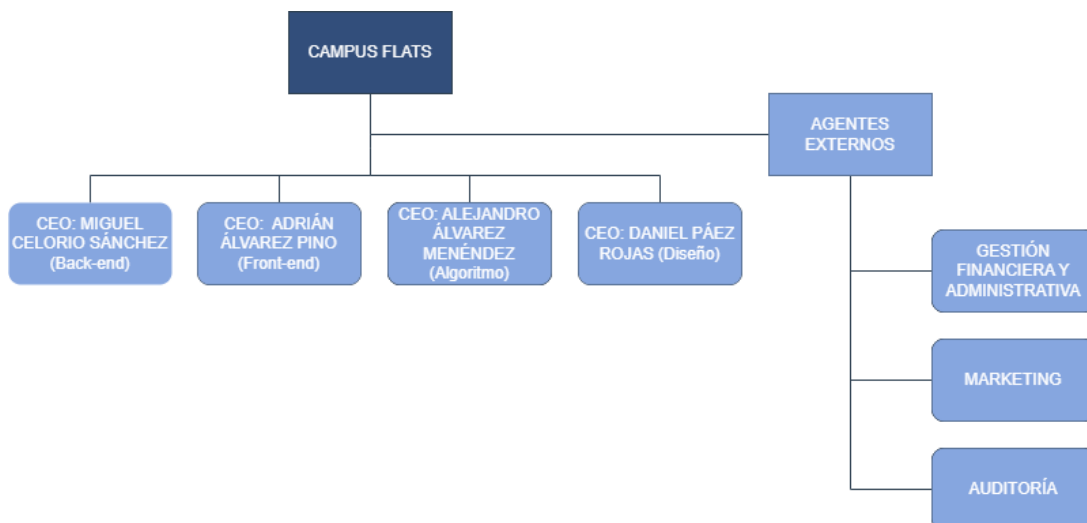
CAMPUS FLATS

AGENTES EXTERNOS

CEO: MIGUEL CELORIO SÁNCHEZ (Back-end)

CEO: ADRIÁN ÁLVAREZ PINO (Front-end)

CEO: ALEJANDRO ÁLVAREZ MENÉNDEZ (Algoritmo)

CEO: DANIEL PÁEZ ROJAS (Diseño)

GESTIÓN FINANCIERA Y ADMINISTRATIVA

MARKETING

AUDITORÍA